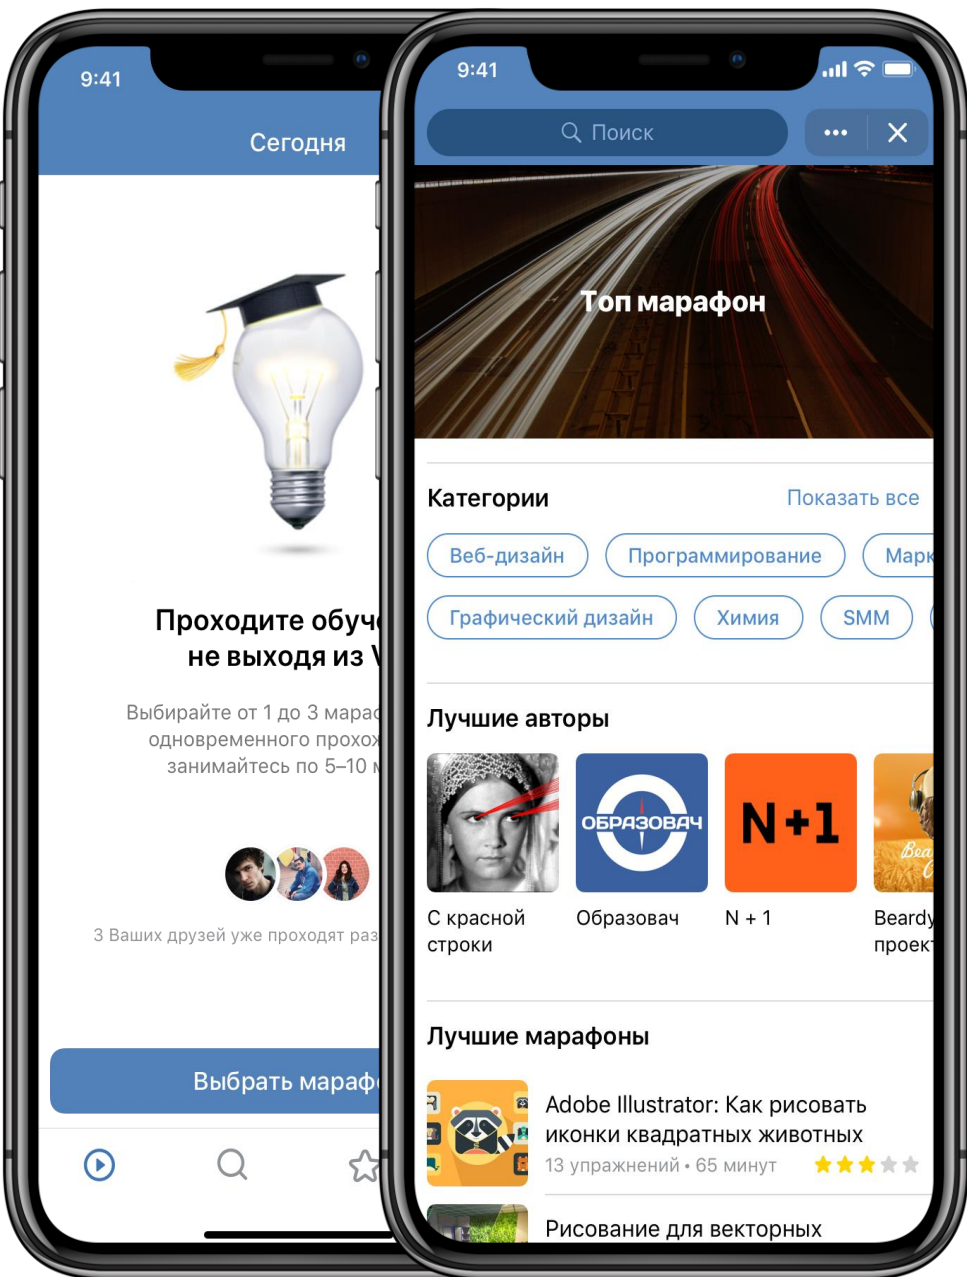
9:41

Сегодня

Проходите обуч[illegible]
не выходя из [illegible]

Выбирайте от 1 до 3 мара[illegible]
одновременного прохо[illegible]
занимайтесь по 5–10 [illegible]

3 Ваших друзей уже проходят ра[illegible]

Выбрать мараф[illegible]

9:41

Поиск

Топ марафон

Категории

Показать все

Веб-дизайн

Программирование

Марк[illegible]

Графический дизайн

Химия

SMM

Лучшие авторы

С красной строки

ОБРАЗОВАЧ

Образовач

N+1

N + 1

Beardy проек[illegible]

Лучшие марафоны

Adobe Illustrator: Как рисовать иконки квадратных животных

13 упражнений • 65 минут

Рисование для векторных